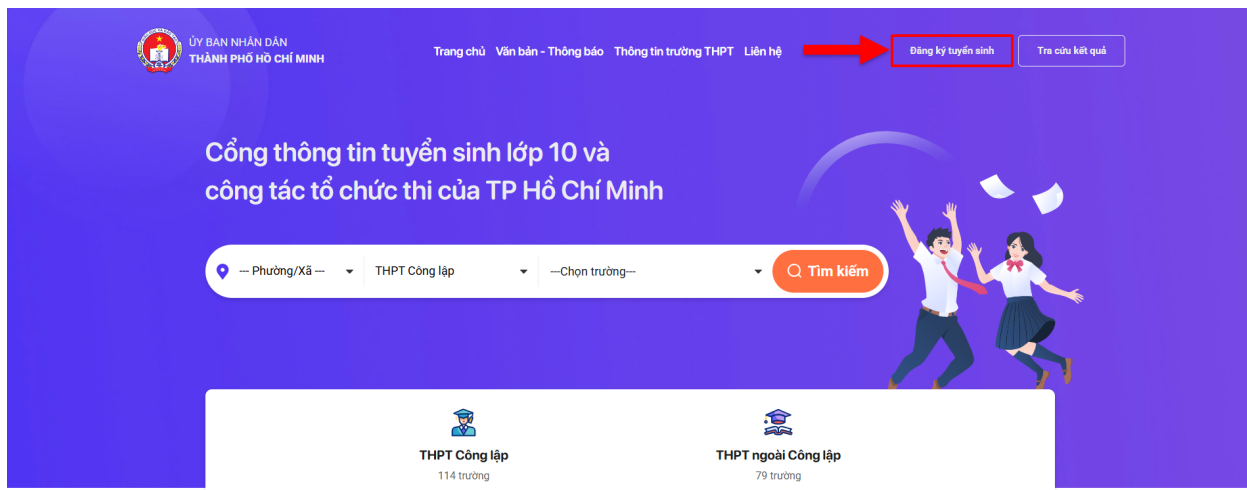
ỦY BAN NHÂN DÂN
THÀNH PHỐ HỒ CHÍ MINH

Trang chủ Văn bản - Thông báo Thông tin trường THPT Liên hệ

Đăng ký tuyển sinh

Tra cứu kết quả

Cổng thông tin tuyển sinh lớp 10 và công tác tổ chức thi của TP Hồ Chí Minh

--- Phường/Xã ---

THPT Công lập

---Chọn trường---

Tìm kiếm

THPT Công lập
114 trường

THPT ngoài Công lập
79 trường